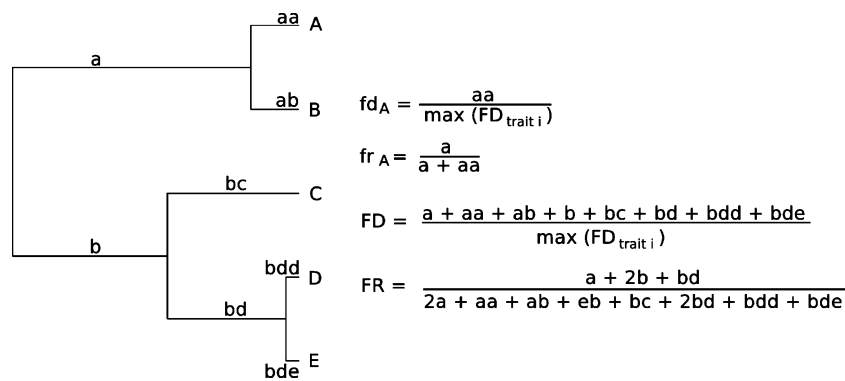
aa A

a

ab B

bc C

b

bdd D

bd

bde E

$fd_A = \frac{aa}{max\ (FD_{trait\ i})}$

$fr_A = \frac{a}{a + aa}$

$FD = \frac{a + aa + ab + b + bc + bd + bdd + bde}{max\ (FD_{trait\ i})}$

$FR = \frac{a + 2b + bd}{2a + aa + ab + eb + bc + 2bd + bdd + bde}$